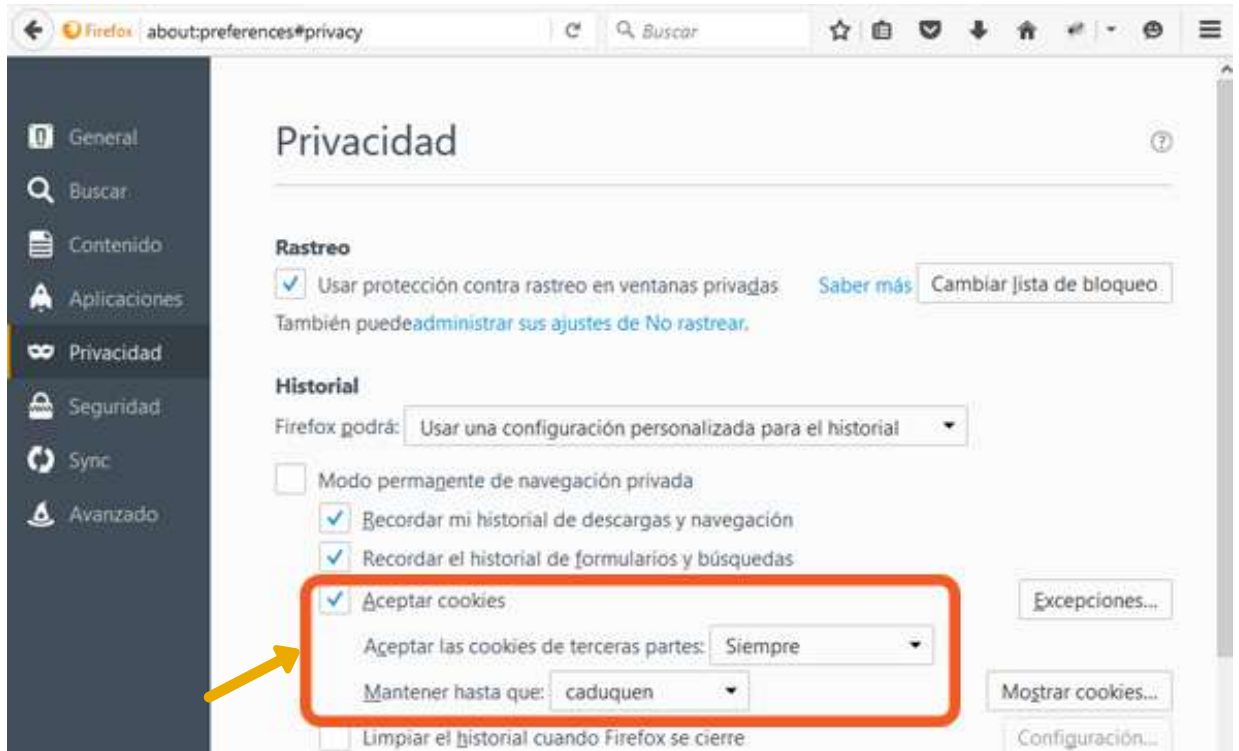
Firefox about:preferences#privacy

Buscar

General
Buscar
Contenido
Aplicaciones
Privacidad
Seguridad
Sync
Avanzado

Privacidad

Rastreo

Usar protección contra rastreo en ventanas privadas Saber más Cambiar lista de bloqueo

También puedeadministrar sus ajustes de No rastrear.

Historial

Firefox podrá: Usar una configuración personalizada para el historial

Modo permanente de navegación privada

Recordar mi historial de descargas y navegación

Recordar el historial de formularios y búsquedas

Aceptar cookies Excepciones...

Aceptar las cookies de terceras partes: Siempre

Mantener hasta que: caduquen Mostrar cookies...

Limpiar el historial cuando Firefox se cierre Configuración...